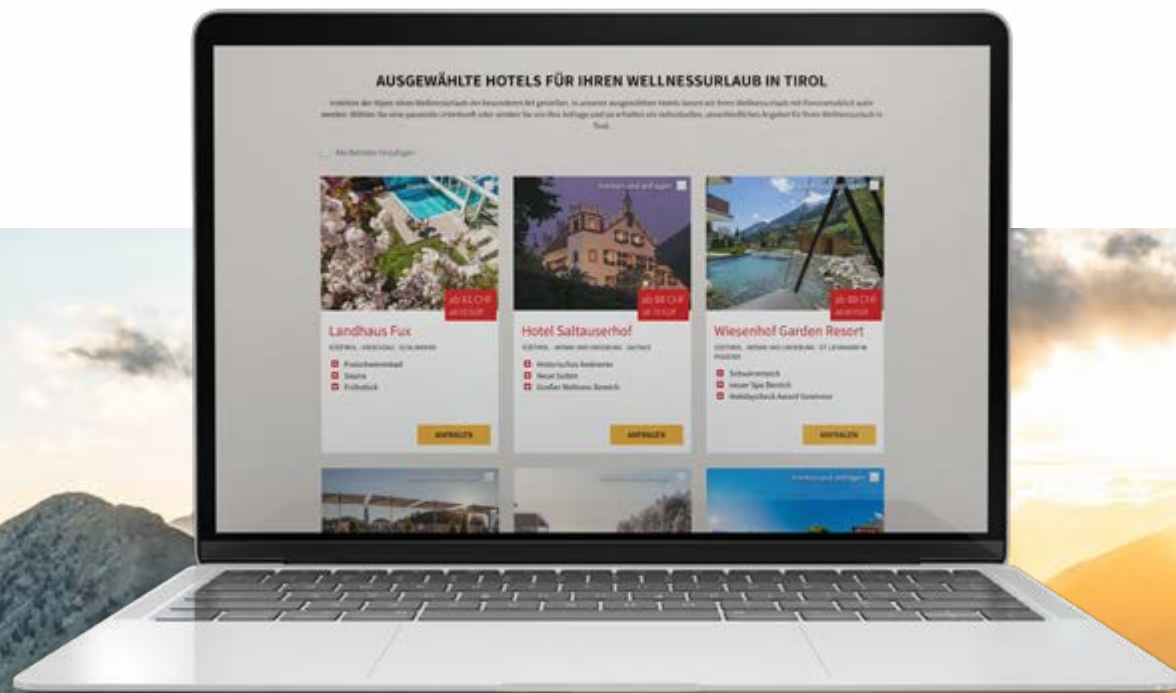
AUSGEWÄHLTE HOTELS FÜR IHREN WELLNESSURLAUB IN TIROL

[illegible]

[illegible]

ab 61 CHF
ab 55 EUR

Landhaus Fux

SÜDTIROL · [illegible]

Panoramahallenbad
Sauna
Frühstück

ANFRAGEN

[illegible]

ab 86 CHF
ab 79 EUR

Hotel Saltauserhof

SÜDTIROL · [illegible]

Historisches Ambiente
Neue Suiten
Großer Wellness-Bereich

ANFRAGEN

ab 89 CHF
ab 80 EUR

Wiesenhof Garden Resort

SÜDTIROL · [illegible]

Schwimmteich
neuer Spa-Bereich
Holidaycheck Award Gewinner

ANFRAGEN

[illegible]